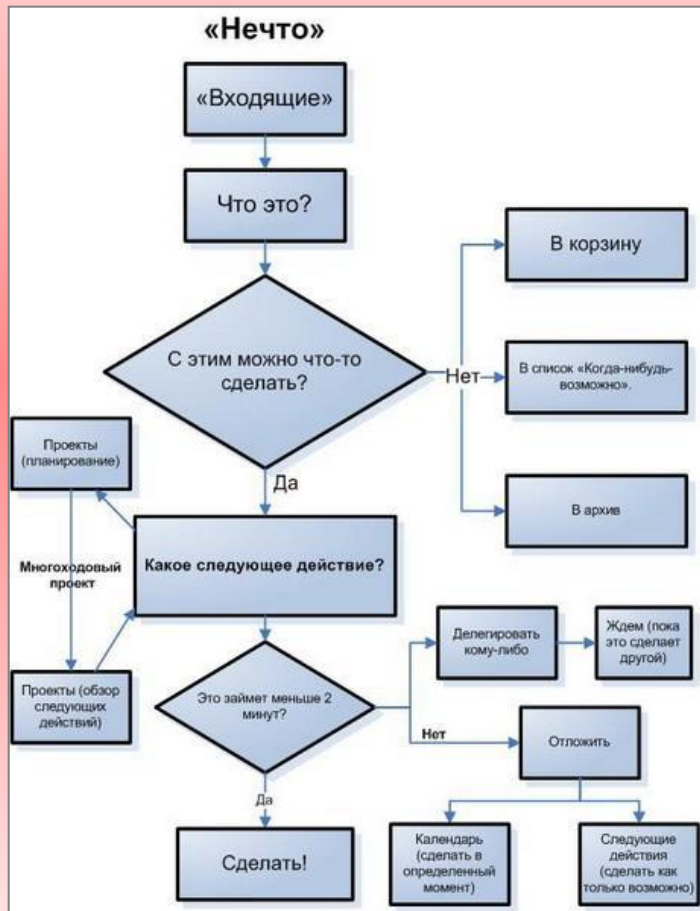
«Нечто»

«Входящие»

Что это?

С этим можно что-то сделать?

Нет

В корзину

В список «Когда-нибудь-возможно».

В архив

Да

Проекты (планирование)

Многоходовый проект

Проекты (обзор следующих действий)

Какое следующее действие?

Это займет меньше 2 минут?

Делегировать кому-либо

Ждем (пока это сделает другой)

Нет

Отложить

Да

Сделать!

Календарь (сделать в определенный момент)

Следующие действия (сделать как только возможно)